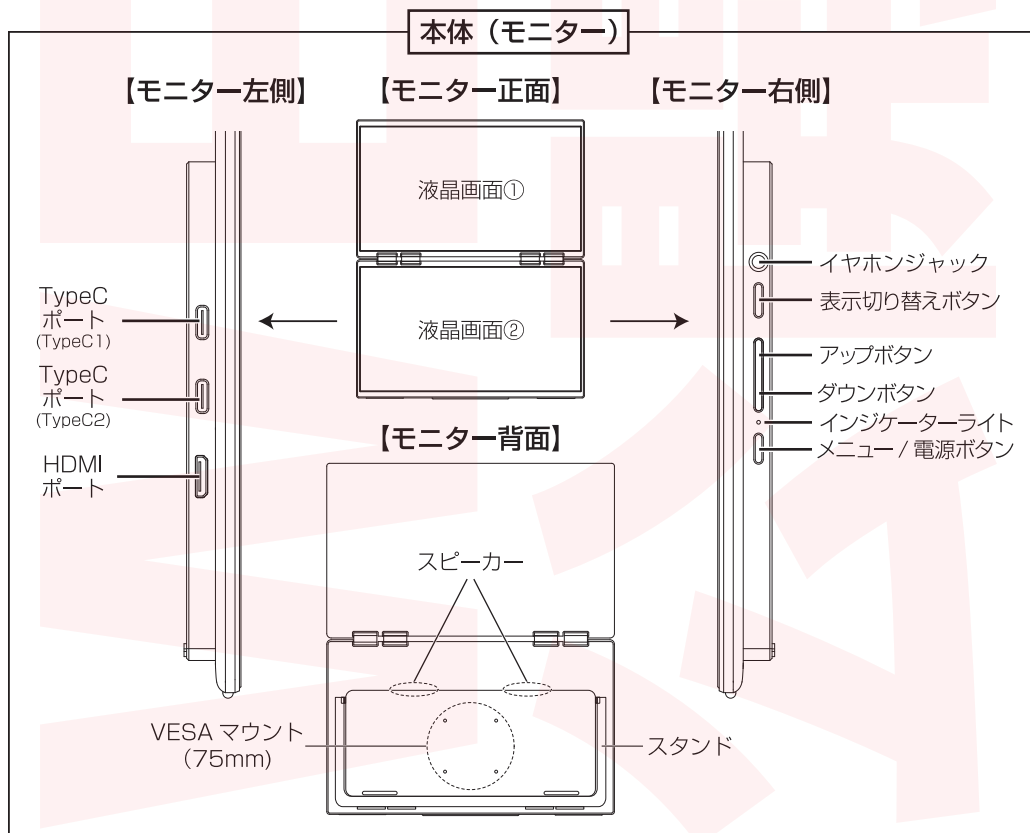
本体（モニター）

【モニター左側】

TypeC ポート (TypeC1)

TypeC ポート (TypeC2)

HDMI ポート

【モニター正面】

液晶画面①

液晶画面②

【モニター右側】

イヤホンジャック

表示切り替えボタン

アップボタン

ダウンボタン

インジケーターライト

メニュー / 電源ボタン

【モニター背面】

スピーカー

VESA マウント (75mm)

スタンド